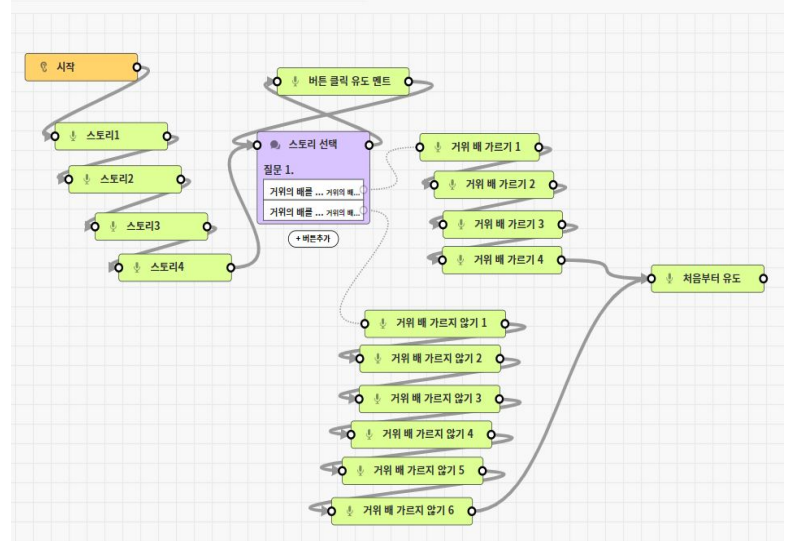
시작

스토리1

스토리2

스토리3

스토리4

버튼 클릭 유도 멘트

스토리 선택

질문 1.

거위의 배를 ... 거위의 배...

거위의 배를 ... 거위의 배...

+ 버튼추가

거위 배 가르기 1

거위 배 가르기 2

거위 배 가르기 3

거위 배 가르기 4

처음부터 유도

거위 배 가르지 않기 1

거위 배 가르지 않기 2

거위 배 가르지 않기 3

거위 배 가르지 않기 4

거위 배 가르지 않기 5

거위 배 가르지 않기 6